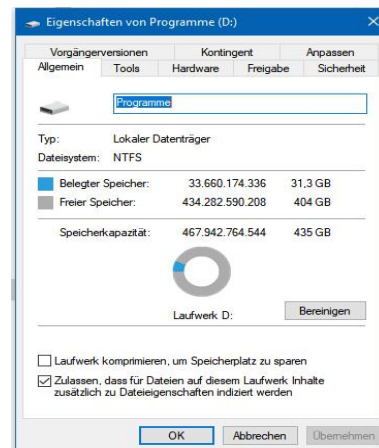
Eigenschaften von Programme (D:)

| Vorgängerversionen | Kontingent | Anpassen |
|---|---|---|
| Allgemein | Tools | Hardware | Freigabe | Sicherheit |

Programme

Typ: Lokaler Datenträger
Dateisystem: NTFS

| | | |
|---|---|---|
| Belegter Speicher: | 33.660.174.336 | 31,3 GB |
| Freier Speicher: | 434.282.590.208 | 404 GB |
| Speicherkapazität: | 467.942.764.544 | 435 GB |

Laufwerk D:

Bereinigen

Laufwerk komprimieren, um Speicherplatz zu sparen

Zulassen, dass für Dateien auf diesem Laufwerk Inhalte zusätzlich zu Dateieigenschaften indiziert werden

OK Abbrechen Übernehmen